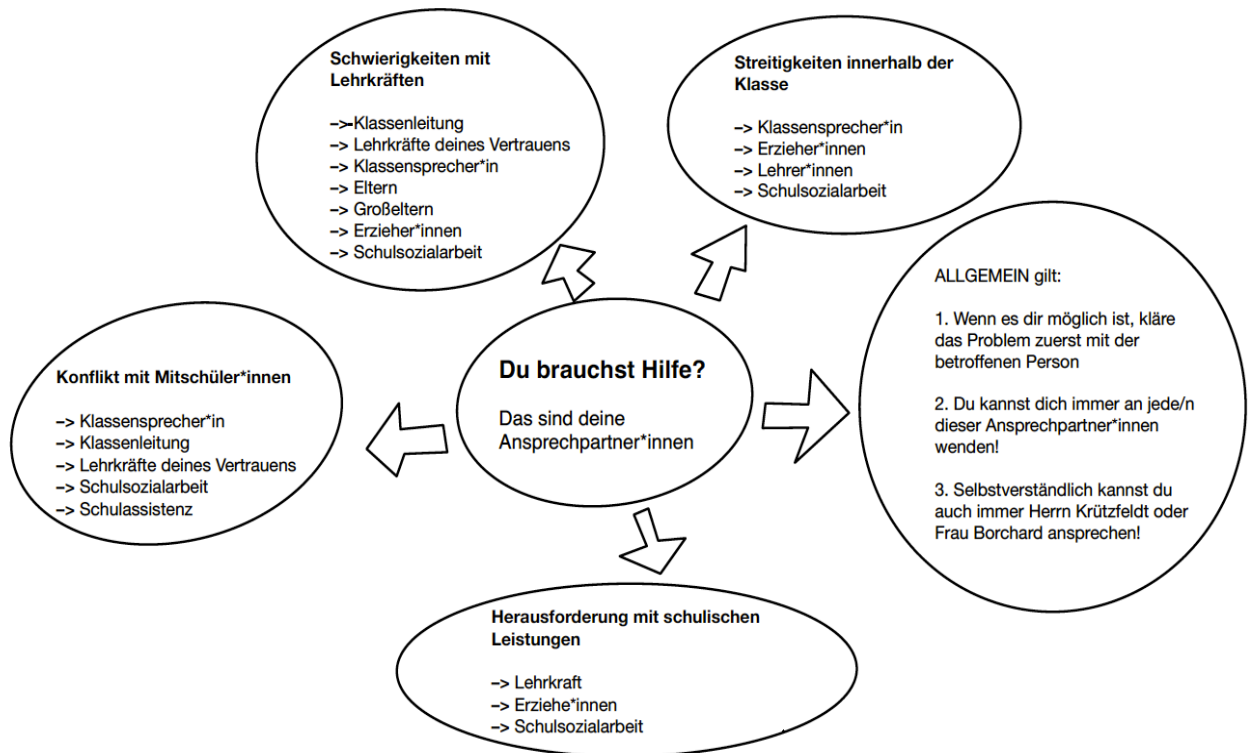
Schwierigkeiten mit Lehrkräften

–>-Klassenleitung
–> Lehrkräfte deines Vertrauens
–> Klassensprecher*in
–> Eltern
–> Großeltern
–> Erzieher*innen
–> Schulsozialarbeit

Streitigkeiten innerhalb der Klasse

–> Klassensprecher*in
–> Erzieher*innen
–> Lehrer*innen
–> Schulsozialarbeit

Konflikt mit Mitschüler*innen

–> Klassensprecher*in
–> Klassenleitung
–> Lehrkräfte deines Vertrauens
–> Schulsozialarbeit
–> Schulassistenz

Du brauchst Hilfe?

Das sind deine Ansprechpartner*innen

ALLGEMEIN gilt:

1. Wenn es dir möglich ist, kläre das Problem zuerst mit der betroffenen Person

2. Du kannst dich immer an jede/n dieser Ansprechpartner*innen wenden!

3. Selbstverständlich kannst du auch immer Herrn Krützfeldt oder Frau Borchard ansprechen!

Herausforderung mit schulischen Leistungen

–> Lehrkraft
–> Erziehe*innen
–> Schulsozialarbeit